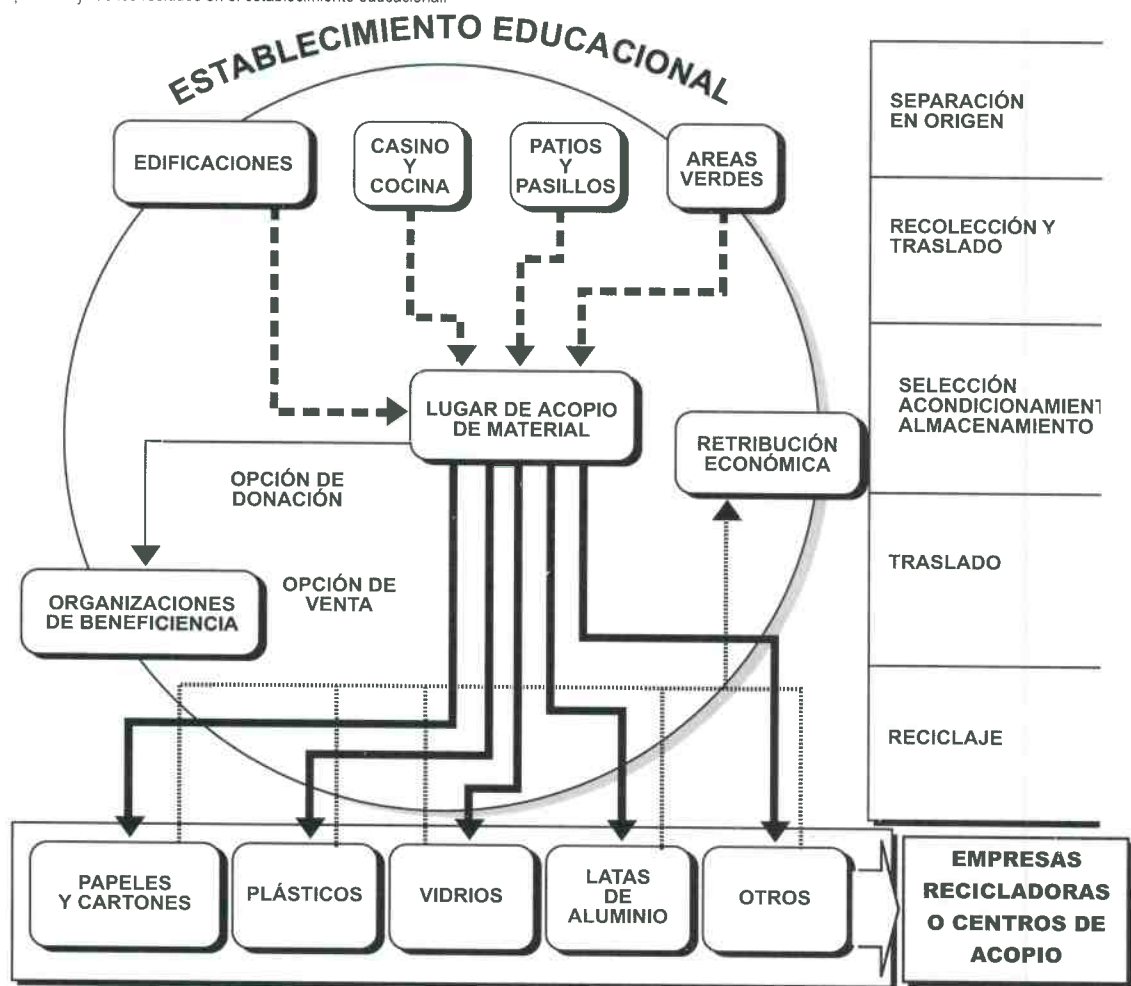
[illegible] y de los residuos en el establecimiento educacional.

ESTABLECIMIENTO EDUCACIONAL

EDIFICACIONES

CASINO Y COCINA

PATIOS Y PASILLOS

AREAS VERDES

LUGAR DE ACOPIO DE MATERIAL

RETRIBUCIÓN ECONÓMICA

OPCIÓN DE DONACIÓN

ORGANIZACIONES DE BENEFICIENCIA

OPCIÓN DE VENTA

SEPARACIÓN EN ORIGEN

RECOLECCIÓN Y TRASLADO

SELECCIÓN ACONDICIONAMIENT ALMACENAMIENTO

TRASLADO

RECICLAJE

PAPELES Y CARTONES

PLÁSTICOS

VIDRIOS

LATAS DE ALUMINIO

OTROS

EMPRESAS RECICLADORAS O CENTROS DE ACOPIO